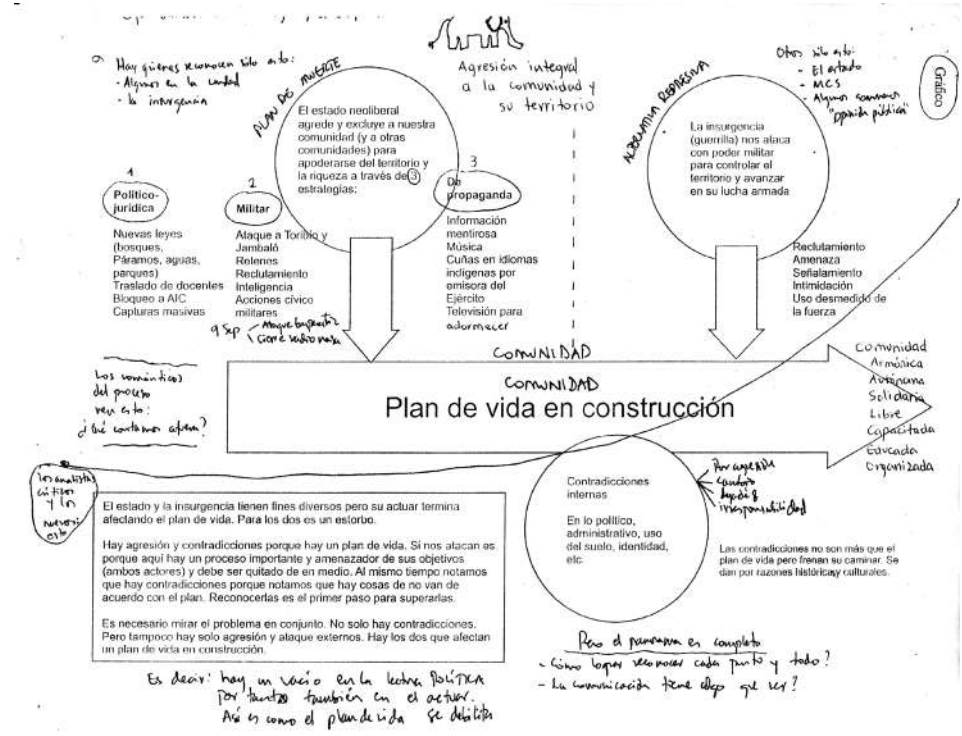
Gráfico

Hay quienes reconocen sólo esto:
- Algunos en la comunidad
- la insurgencia

PLAN DE MUERTE

El estado neoliberal agrede y excluye a nuestra comunidad (y a otras comunidades) para apoderarse del territorio y la riqueza a través de 3 estrategias:

Agresión integral a la comunidad y su territorio

Otros sólo esto:
- El estado
- MCS
- Algunos sectores "opinión pública"

AGRESIÓN REPRESIVA

La insurgencia (guerrilla) nos ataca con poder militar para controlar el territorio y avanzar en su lucha armada

1
Político-jurídica

Nuevas leyes (bosques, Páramos, aguas, parques)
Traslado de docentes
Bloqueo a AIC
Capturas masivas

2
Militar

Ataque a Toribío y Jambaló
Retenes
Reclutamiento
Inteligencia
Acciones cívico militares

9 Sep - Ataque guerrilla
- Cierre radio Nasa

3
De propaganda

Información mentirosa
Música
Cuñas en idiomas indígenas por emisora del Ejército
Televisión para adormecer

Reclutamiento
Amenaza
Señalamiento
Intimidación
Uso desmedido de la fuerza

COMUNIDAD

Los comunicativos del proceso ven esto: ¿qué contamos afuera?

COMUNIDAD
Plan de vida en construcción

Comunidad
Armónica
Autónoma
Solidaria
Libre
Capacitada
Educada
Organizada

Los analistas críticos y los nuevos esto

El estado y la insurgencia tienen fines diversos pero su actuar termina afectando el plan de vida. Para los dos es un estorbo.

Hay agresión y contradicciones porque hay un plan de vida. Si nos atacan es porque aquí hay un proceso importante y amenazador de sus objetivos (ambos actores) y debe ser quitado de en medio. Al mismo tiempo notamos que hay contradicciones porque notamos que hay cosas de no van de acuerdo con el plan. Reconocerlas es el primer paso para superarlas.

Es necesario mirar el problema en conjunto. No solo hay contradicciones. Pero tampoco hay solo agresión y ataque externos. Hay los dos que afectan un plan de vida en construcción.

Contradicciones internas

En lo político, administrativo, uso del suelo, identidad, etc.

Por agresión
Cansancio
Apatía
Irresponsabilidad

Las contradicciones no son más que el plan de vida pero frenan su caminar. Se dan por razones históricas y culturales.

Pero el panorama es completo
- ¿Cómo logran reconocer cada punto y todo?
- La comunicación tiene algo que ver?

Es decir: hay un vacío en la lectura POLÍTICA por tanto también en el actuar.
Así es como el plan de vida se debilita